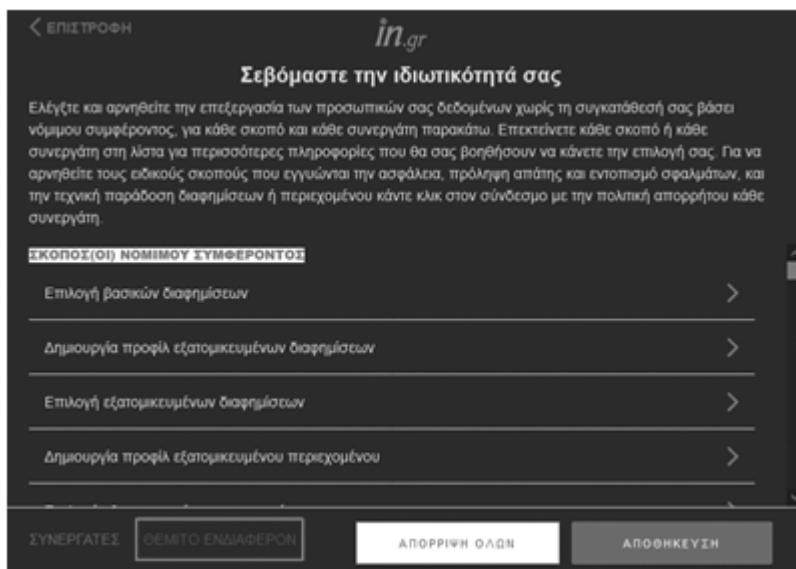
< ΕΠΙΣΤΡΟΦΗ

in.gr

Σεβόμαστε την ιδιωτικότητά σας

Ελέγξτε και αρνηθείτε την επεξεργασία των προσωπικών σας δεδομένων χωρίς τη συγκατάθεσή σας βάσει νόμιμου συμφέροντος, για κάθε σκοπό και κάθε συνεργάτη παρακάτω. Επεκτείνετε κάθε σκοπό ή κάθε συνεργάτη στη λίστα για περισσότερες πληροφορίες που θα σας βοηθήσουν να κάνετε την επιλογή σας. Για να αρνηθείτε τους ειδικούς σκοπούς που εγγυώνται την ασφάλεια, πρόληψη απάτης και εντοπισμό σφαλμάτων, και την τεχνική παράδοση διαφημίσεων ή περιεχομένου κάντε κλικ στον σύνδεσμο με την πολιτική απορρήτου κάθε συνεργάτη.

ΣΚΟΠΟΣ(ΟΙ) ΝΟΜΙΜΟΥ ΣΥΜΦΕΡΟΝΤΟΣ

Επιλογή βασικών διαφημίσεων >

Δημιουργία προφίλ εξατομικευμένων διαφημίσεων >

Επιλογή εξατομικευμένων διαφημίσεων >

Δημιουργία προφίλ εξατομικευμένου περιεχομένου >

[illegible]

ΣΥΝΕΡΓΑΤΕΣ ΘΕΜΙΤΟ ΕΝΔΙΑΦΕΡΟΝ ΑΠΟΡΡΙΨΗ ΟΛΩΝ ΑΠΟΘΗΚΕΥΣΗ